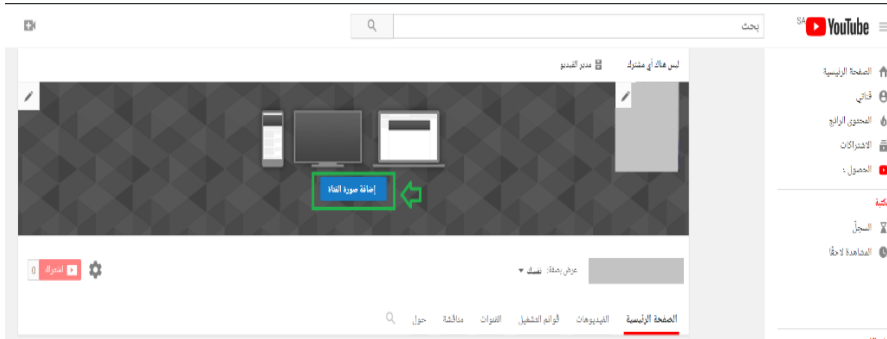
YouTube SA
بحث
الصفحة الرئيسية
قناتي
المحتوى الرائج
الاشتراكات
الحصول ع
مكتبة
السجلّ
المشاهدة لاحقًا
ليس هناك أي مشترك
مدير الفيديو
إضافة صورة الفناء
عرض بصفة: نفسك
اشتراك 0
الصفحة الرئيسية
الفيديوهات
قوائم التشغيل
القنوات
مناقشة
حول